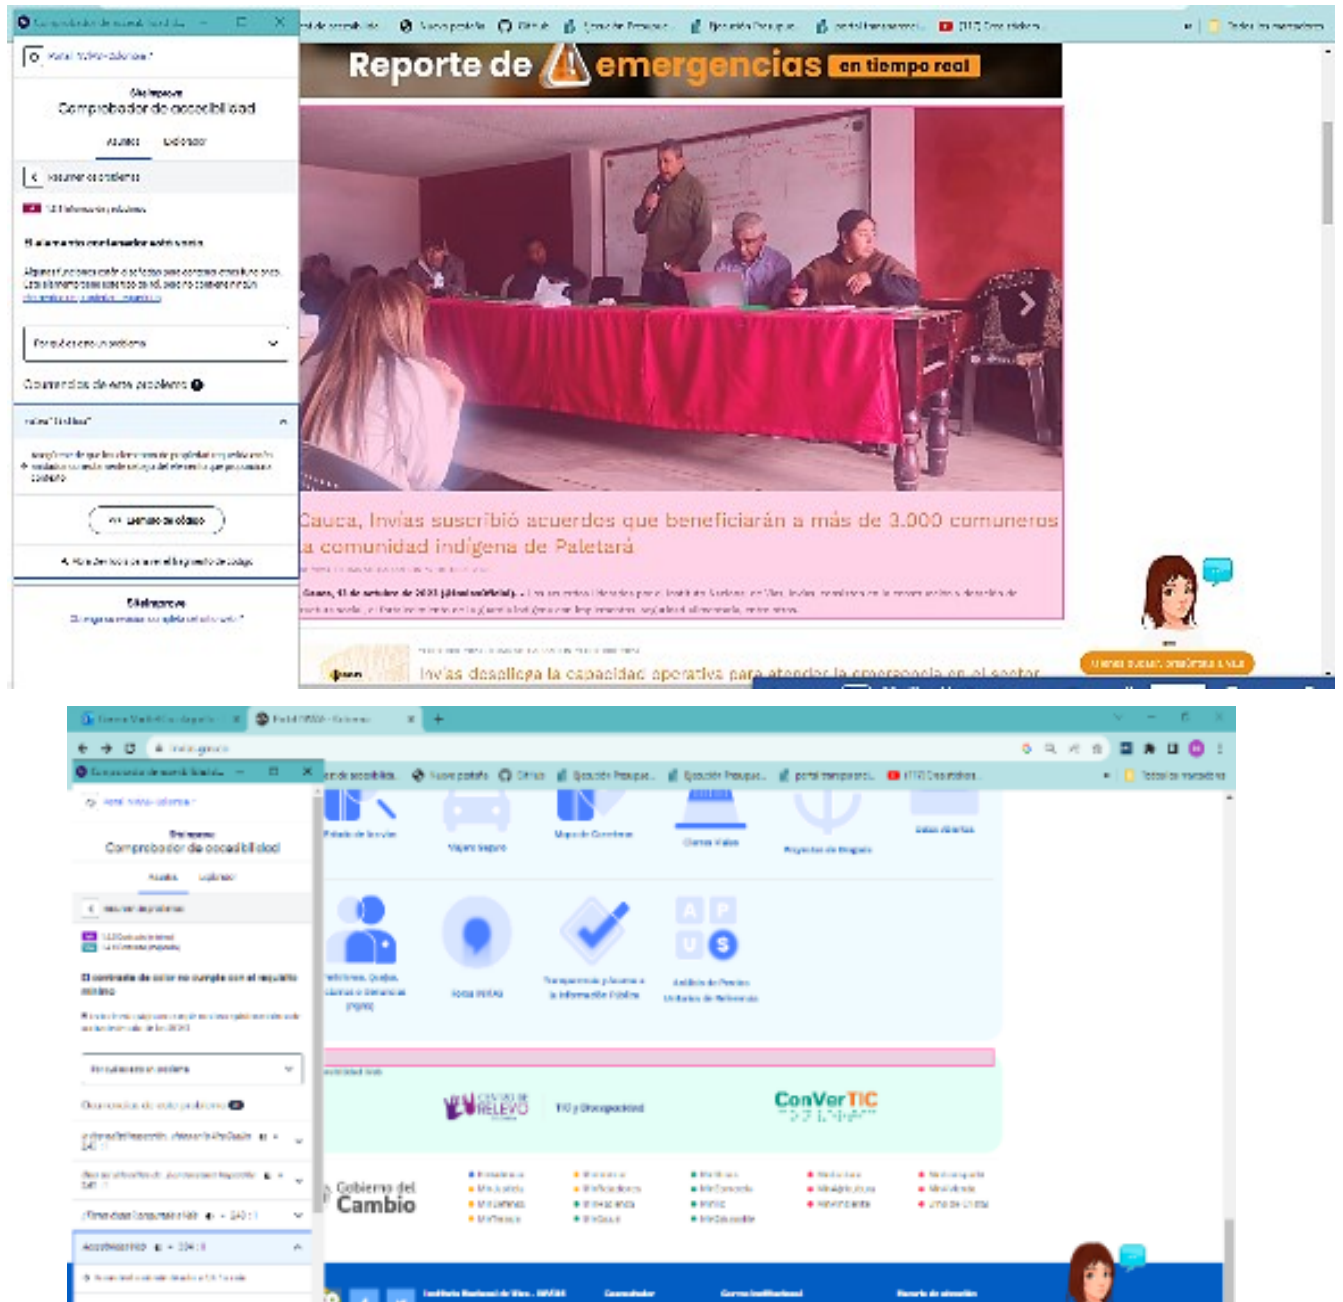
Siteimprove
Comprobador de accesibilidad
Ajustes Validador
Resumen de problemas
Reporte de emergencias en tiempo real
Cauca, Invías suscribió acuerdos que beneficiarán a más de 3.000 comuneros a comunidad indígena de Paletará
Invías despliega la capacidad operativa para atender la emergencia en el sector
Comentarios de este problema
Llamado de ataque
Siteimprove

Siteimprove
Comprobador de accesibilidad
Ajustes Validador
El contraste de color no cumple con el requisito mínimo
Ocurrencias de este problema
Peajes Viajero Seguro Mapa de Carreteras Carreras Viales Proyectos de Inversión Datos abiertos
Peticiones, Quejas, Reclamos y Denuncias (PQRSD) Notas INVIAS Transparencia y Acceso a la Información Pública Análisis de Precios Unitarios de Referencia
CENTRO DE RELEVO TIC y Discapacidad ConVerTIC
Gobierno del Cambio
Instituto Nacional de Vías - INVIAS